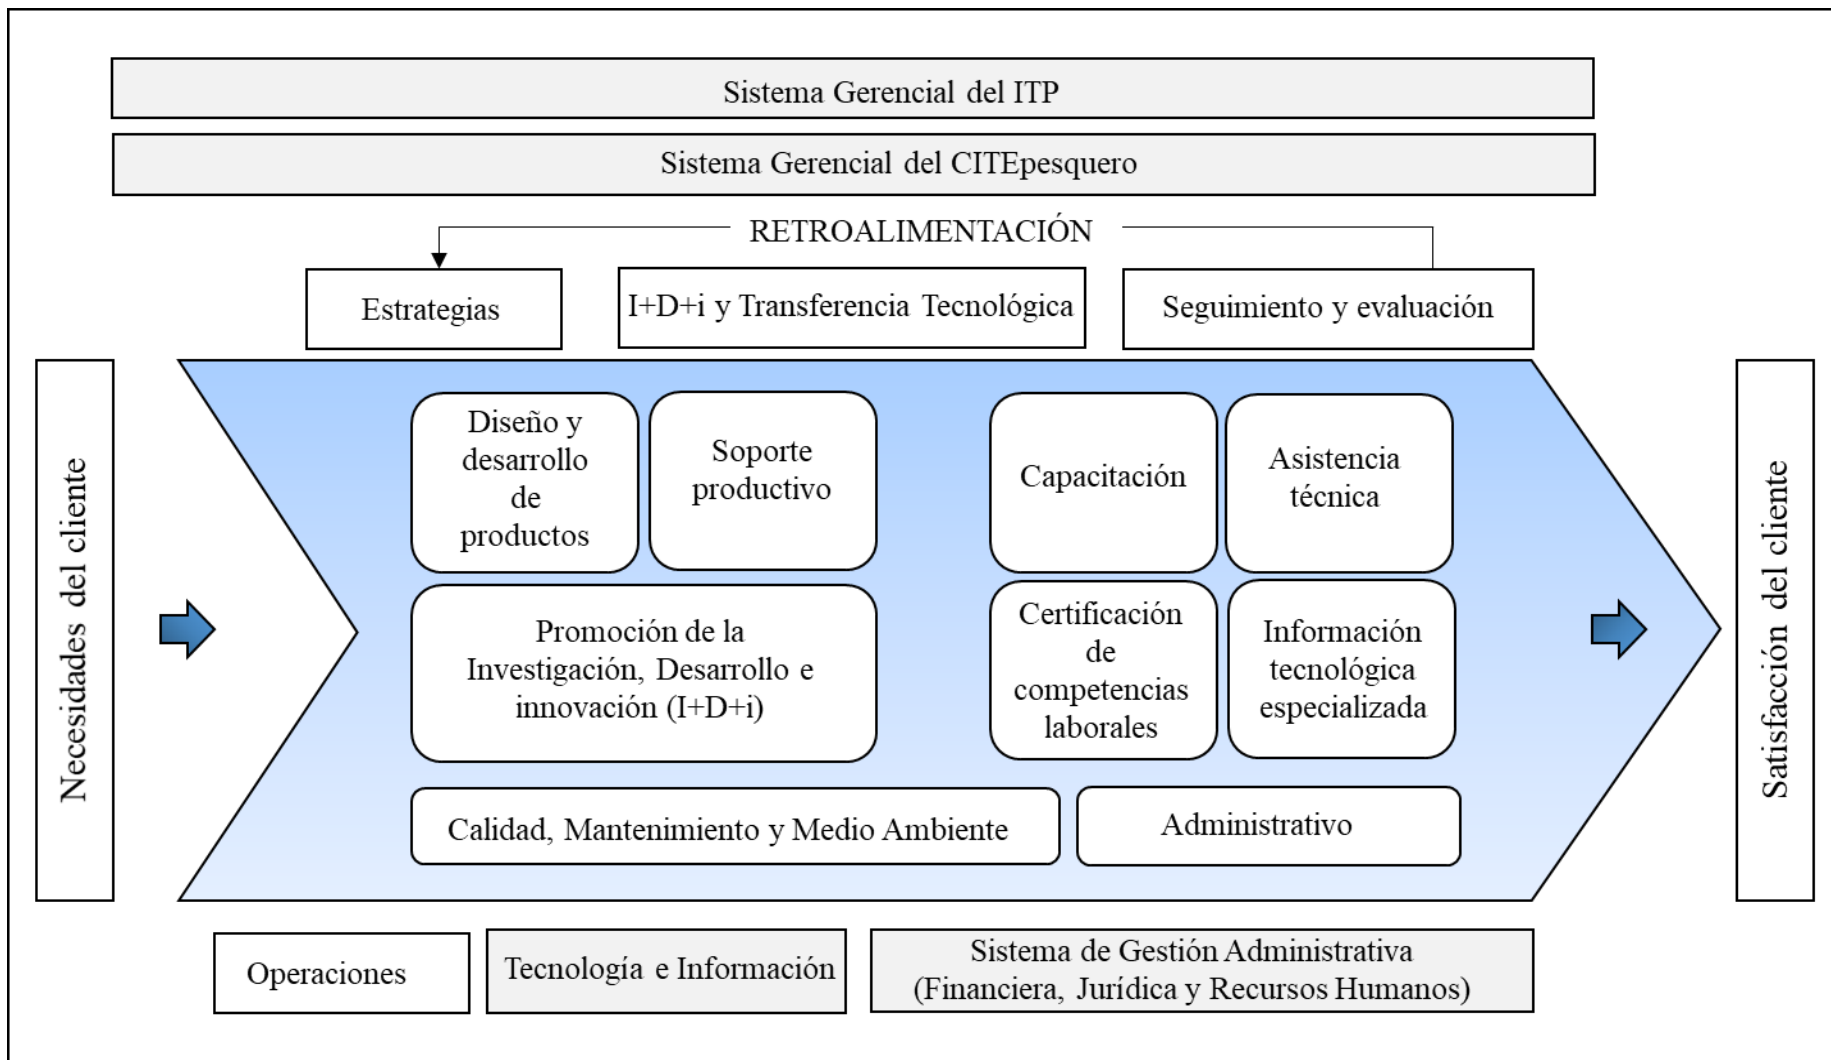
Sistema Gerencial del ITP

Sistema Gerencial del CITEpesquero

RETROALIMENTACIÓN

Estrategias

I+D+i y Transferencia Tecnológica

Seguimiento y evaluación

Necesidades del cliente

Diseño y desarrollo de productos

Soporte productivo

Capacitación

Asistencia técnica

Promoción de la Investigación, Desarrollo e innovación (I+D+i)

Certificación de competencias laborales

Información tecnológica especializada

Calidad, Mantenimiento y Medio Ambiente

Administrativo

Satisfacción del cliente

Operaciones

Tecnología e Información

Sistema de Gestión Administrativa (Financiera, Jurídica y Recursos Humanos)